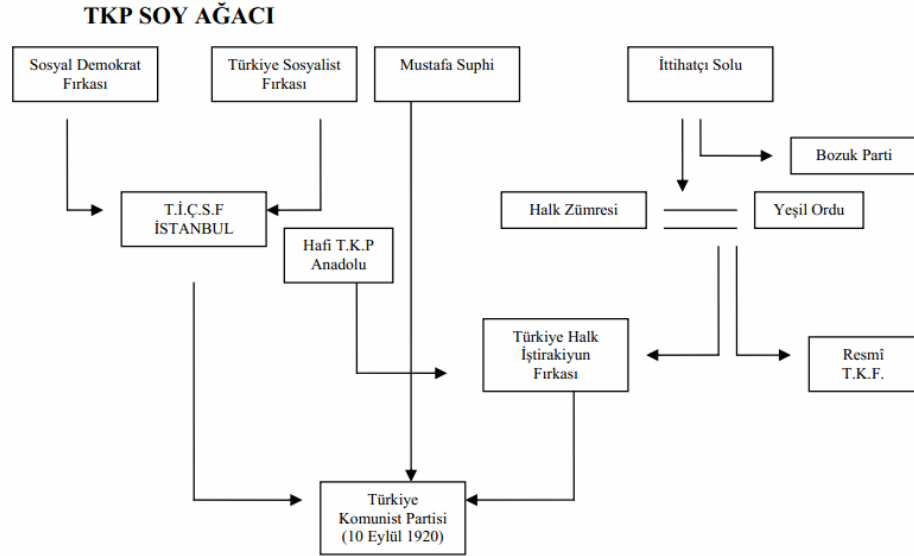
TKP SOY AĞACI

Sosyal Demokrat Fırkası

Türkiye Sosyalist Fırkası

Mustafa Suphi

İttihatçı Solu

Bozuk Parti

T.İ.Ç.S.F İSTANBUL

Halk Zümresi

Yeşil Ordu

Hafi T.K.P Anadolu

Türkiye Halk İştirakiyun Fırkası

Resmî T.K.F.

Türkiye Komunist Partisi (10 Eylül 1920)